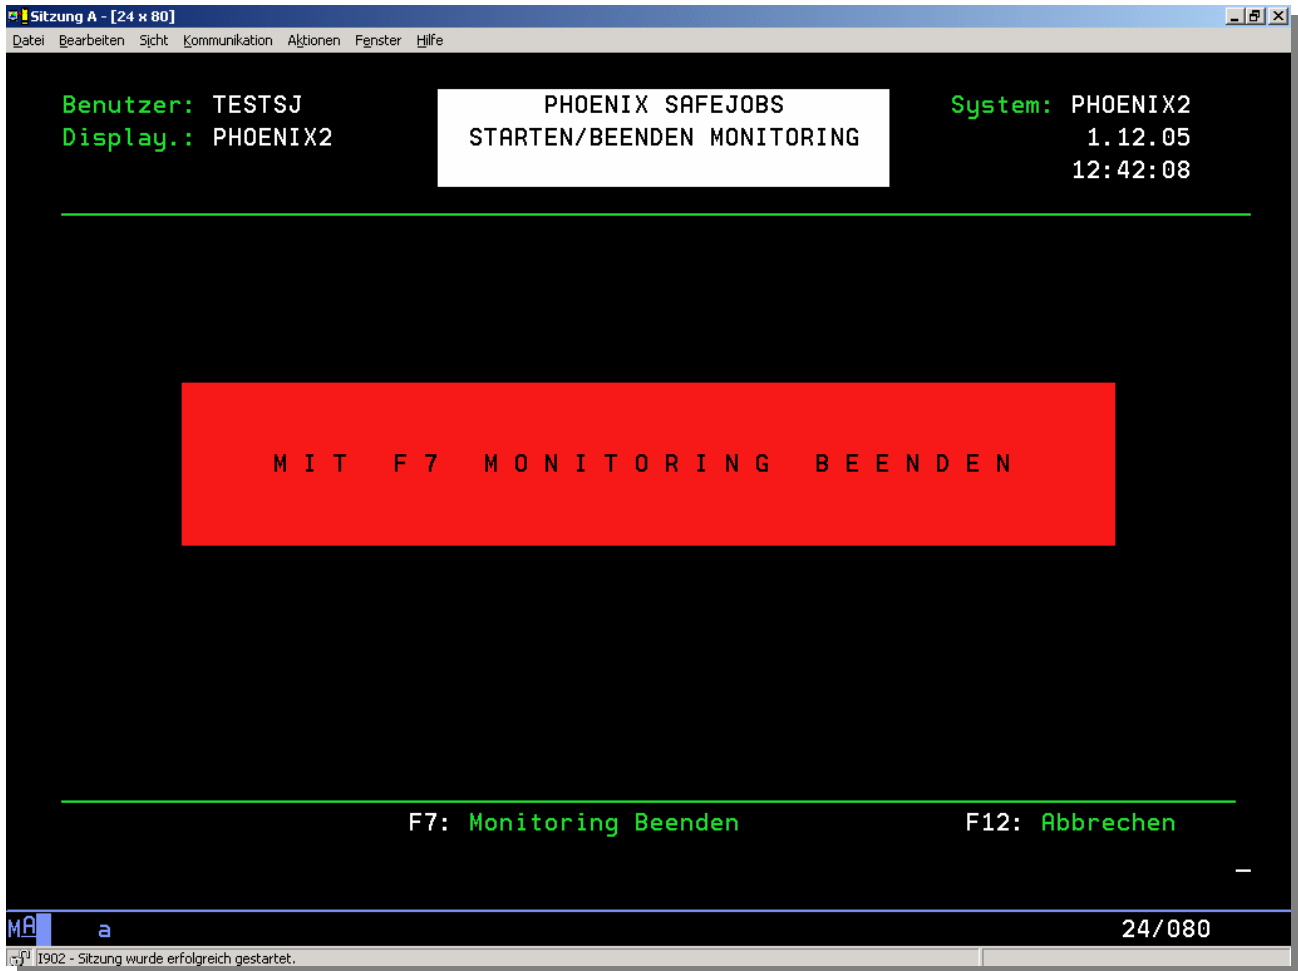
Sitzung A - [24 x 80]

Datei Bearbeiten Sicht Kommunikation Aktionen Fenster Hilfe

Benutzer: TESTSJ
Display.: PHOENIX2

PHOENIX SAFEJOBS
STARTEN/BEENDEN MONITORING

System: PHOENIX2
1.12.05
12:42:08

M I T F 7 M O N I T O R I N G B E E N D E N

F7: Monitoring Beenden

F12: Abbrechen

MA a

24/080

I902 - Sitzung wurde erfolgreich gestartet.